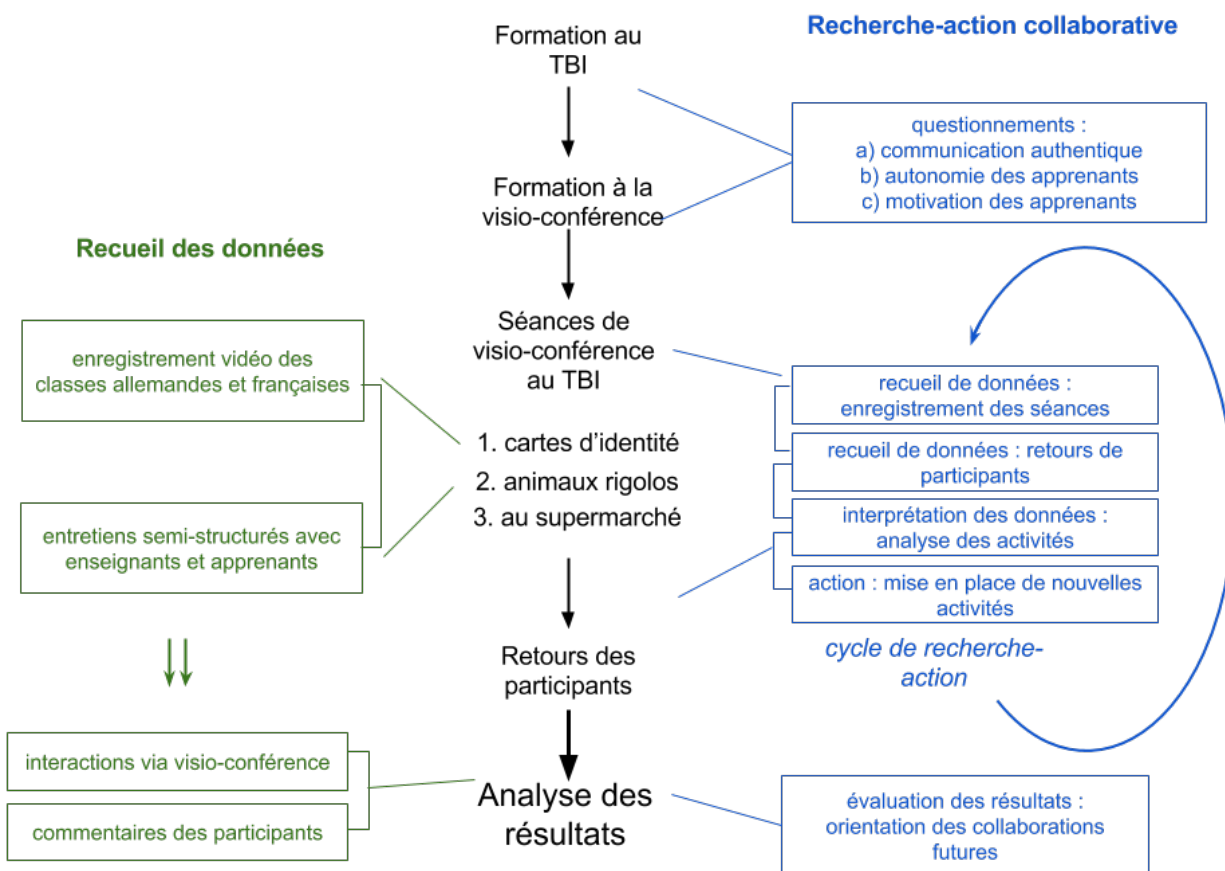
Formation au TBI

Recherche-action collaborative

questionnements :
a) communication authentique
b) autonomie des apprenants
c) motivation des apprenants

Formation à la visio-conférence

Recueil des données

Séances de visio-conférence au TBI

enregistrement vidéo des classes allemandes et françaises

recueil de données : enregistrement des séances

recueil de données : retours de participants

1. cartes d'identité
2. animaux rigolos
3. au supermarché

interprétation des données : analyse des activités

entretiens semi-structurés avec enseignants et apprenants

action : mise en place de nouvelles activités

cycle de recherche-action

Retours des participants

interactions via visio-conférence

commentaires des participants

Analyse des résultats

évaluation des résultats : orientation des collaborations futures